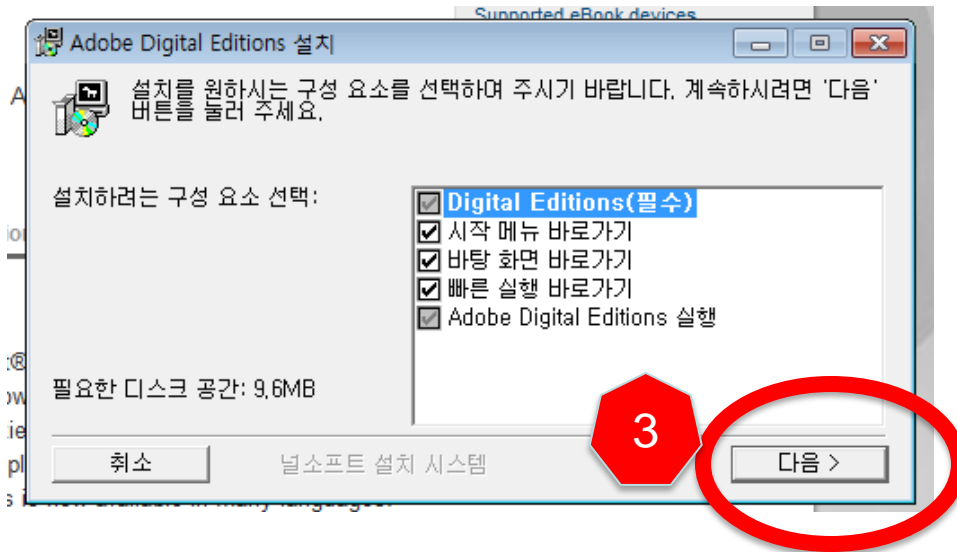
Supported eBook devices

Adobe Digital Editions 설치

설치를 원하시는 구성 요소를 선택하여 주시기 바랍니다. 계속하시려면 '다음' 버튼을 눌러 주세요.

설치하려는 구성 요소 선택:

Digital Editions(필수)
시작 메뉴 바로가기
바탕 화면 바로가기
빠른 실행 바로가기
Adobe Digital Editions 실행

필요한 디스크 공간: 9.6MB

3

취소

널소프트 설치 시스템

다음 >

A

io

:®
ow
tie
pl
s is now available in many languages.